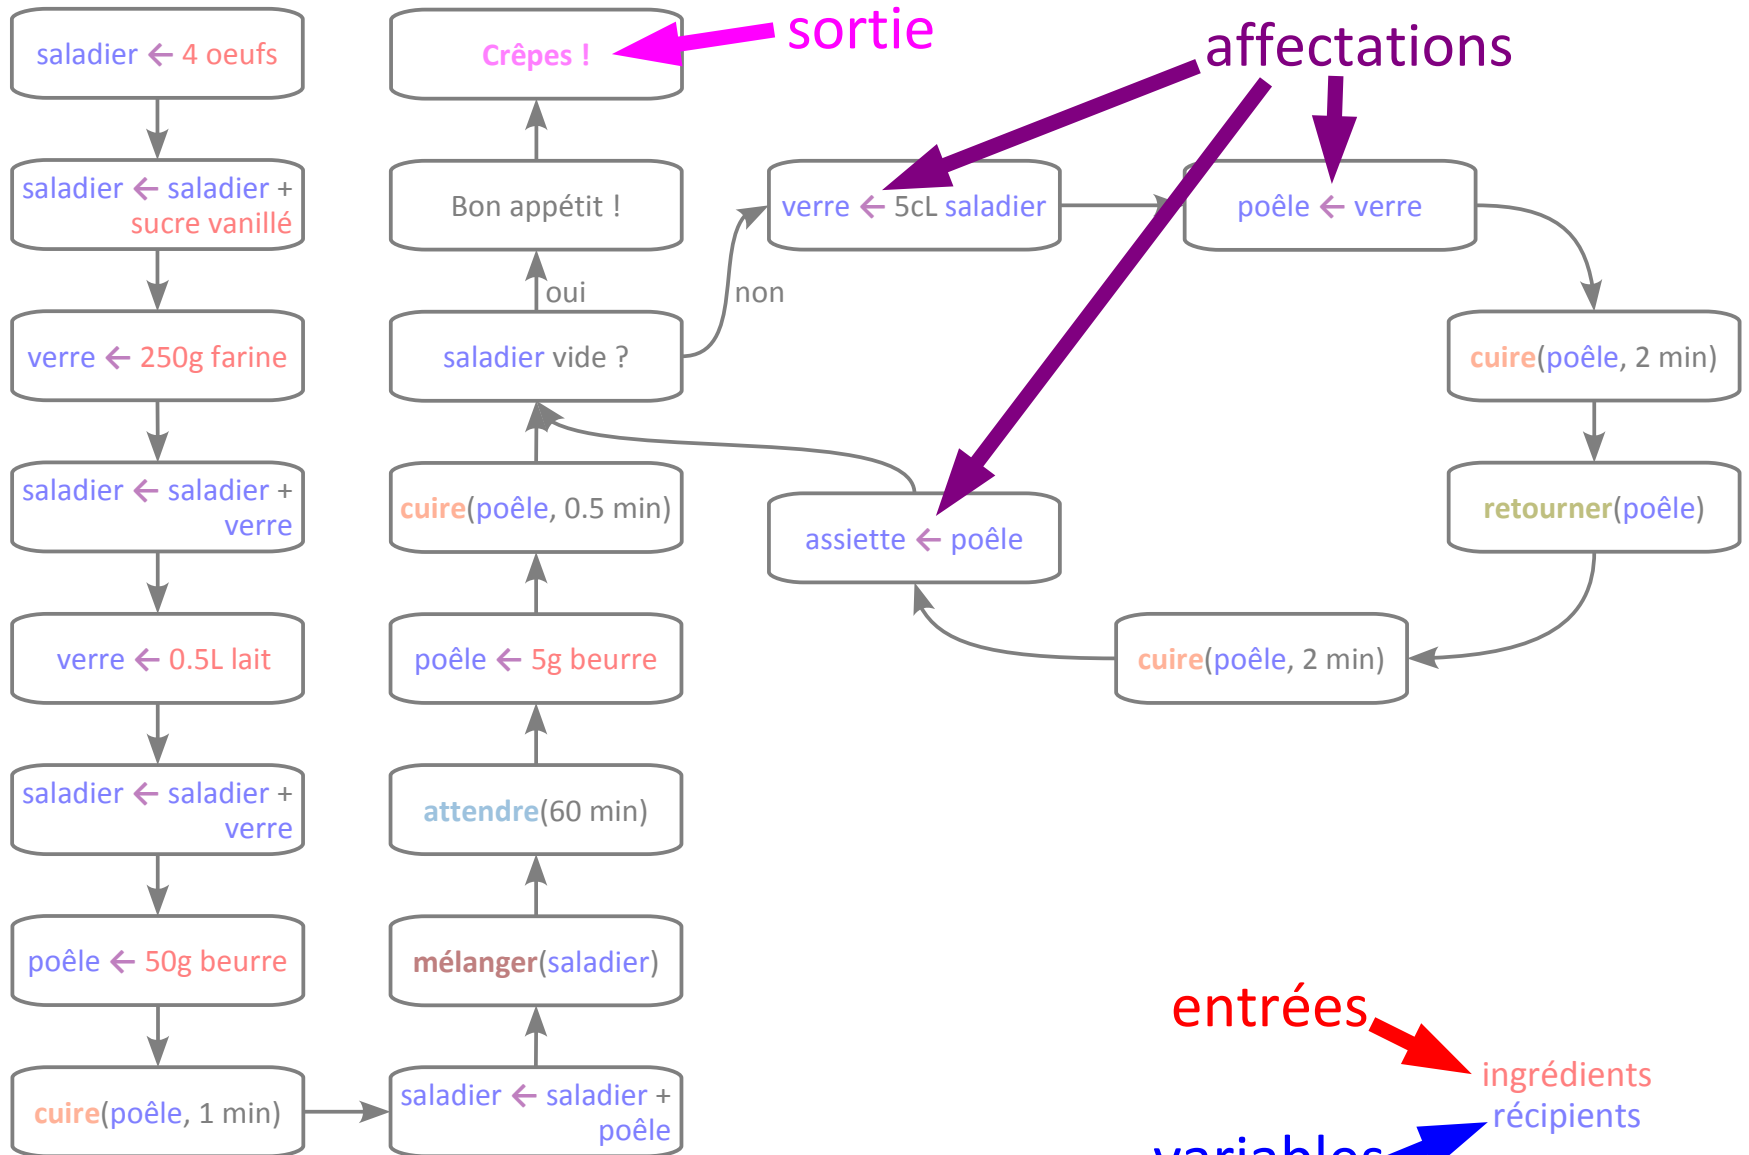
saladier ← 4 oeufs

saladier ← saladier + sucre vanillé

verre ← 250g farine

saladier ← saladier + verre

verre ← 0.5L lait

saladier ← saladier + verre

poêle ← 50g beurre

cuire(poêle, 1 min)

saladier ← saladier + poêle

mélanger(saladier)

attendre(60 min)

poêle ← 5g beurre

cuire(poêle, 0.5 min)

saladier vide ?

oui

non

Bon appétit !

Crêpes !

sortie

affectations

verre ← 5cL saladier

poêle ← verre

cuire(poêle, 2 min)

retourner(poêle)

cuire(poêle, 2 min)

assiette ← poêle

entrées

ingrédients

récipients

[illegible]